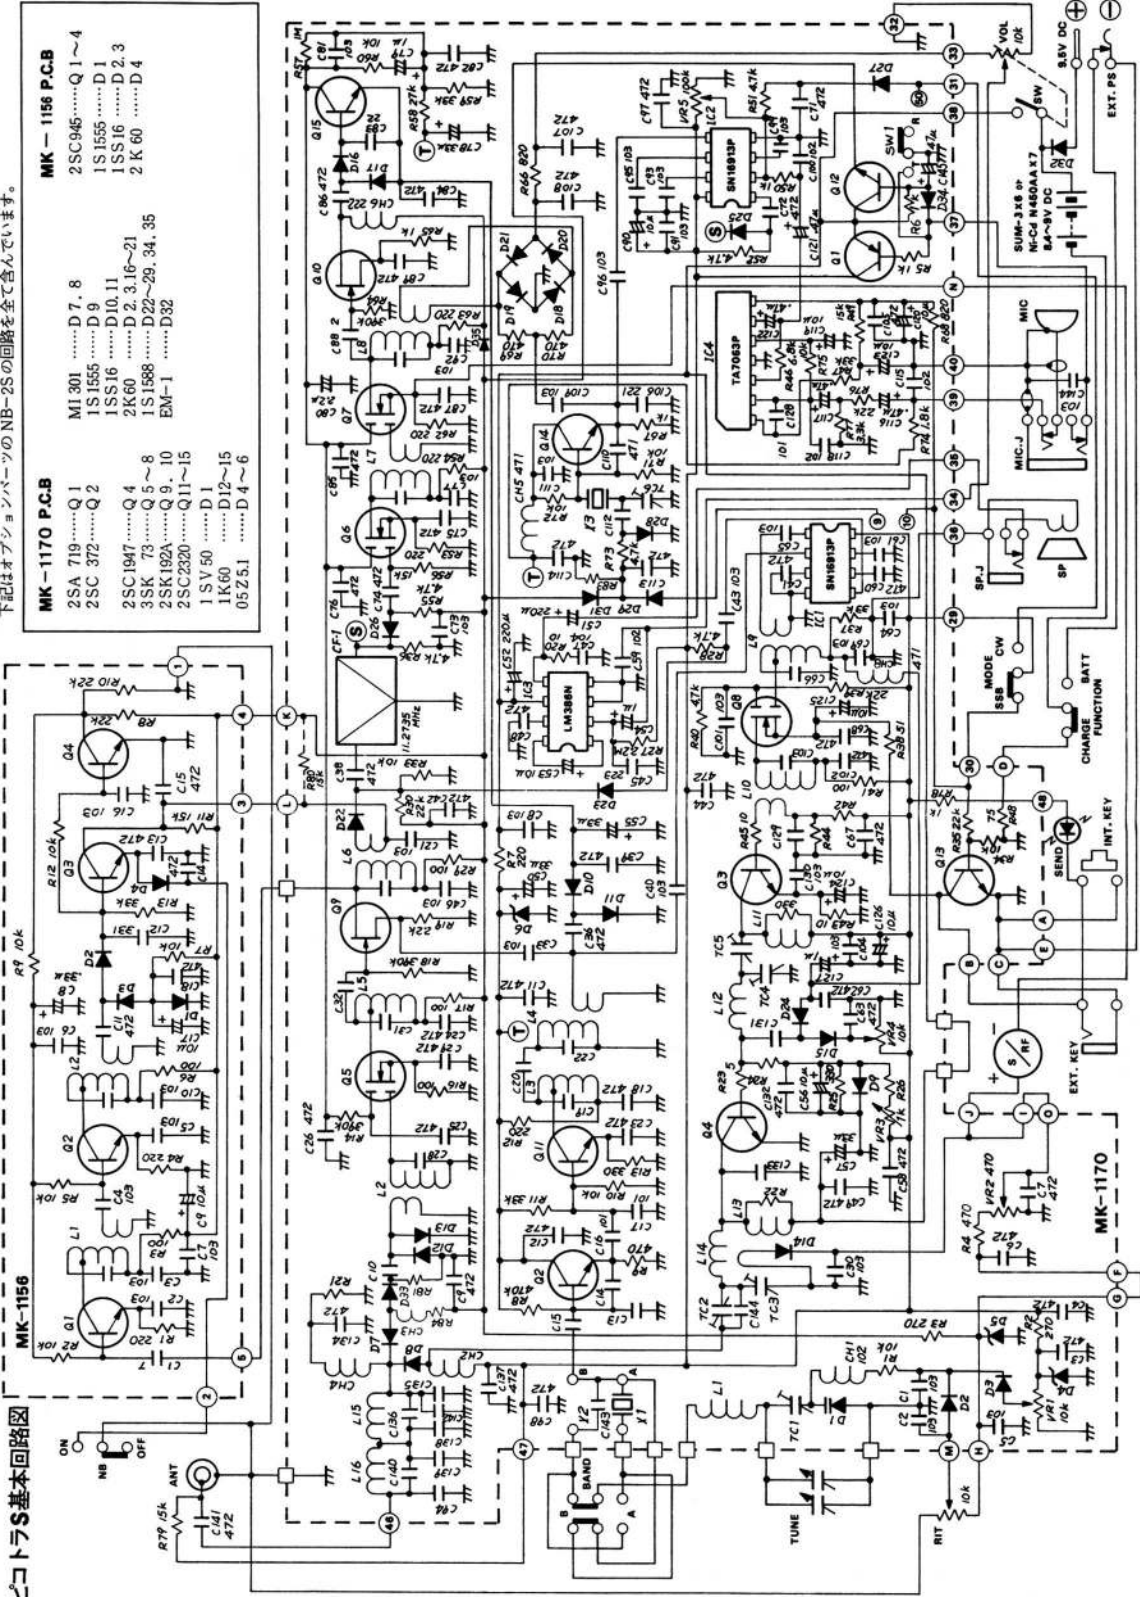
ピコトラS基本回路図

下記はオプションパーツのNB-2Sの回路を全て含んでいます。

MK－1170 P.C.B
2SA 719……Q1
2SC 372……Q2
2SC1947……Q4
3SK 73……Q5～8
2SK192A……Q9, 10
2SC2320……Q11～15
1SV50……D1
1K60……D12～15
05Z5.1……D4～6

MI301……D7, 8
1S1555……D9
1SS16……D10, 11
2K60……D2, 3, 16～21
1S1588……D22～29, 34, 35
EM-1……D32

MK－1156 P.C.B
2SC945……Q1～4
1S1555……D1
1SS16……D2, 3
2K60……D4

MK-1156
MK-1170

NB ON OFF
ANT
BAND A B
TUNE
RIT
EXT. KEY
SEND
INT. KEY
CHARGE FUNCTION
BATT
MODE SSB CW
SP.J
SP
MIC.J
MIC
SUM-3 X6 or Ni-Cd N450AA X7 8.4～9V DC
SW
SW1
9.5V DC
EXT. PS
VOL 10k
S RF

LM386N
SN16913P
TA7063P
CF-1 11.2735 MHz